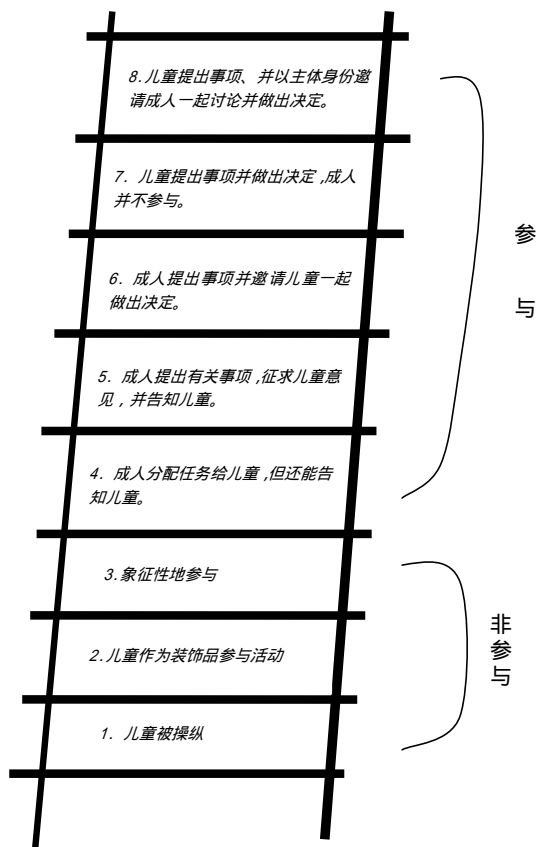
8. 儿童提出事项、并以主体身份邀请成人一起讨论并做出决定。

7. 儿童提出事项并做出决定，成人并不参与。

6. 成人提出事项并邀请儿童一起做出决定。

5. 成人提出有关事项，征求儿童意见，并告知儿童。

4. 成人分配任务给儿童，但还能告知儿童。

参

与

3. 象征性地参与

2. 儿童作为装饰品参与活动

1. 儿童被操纵

非参与